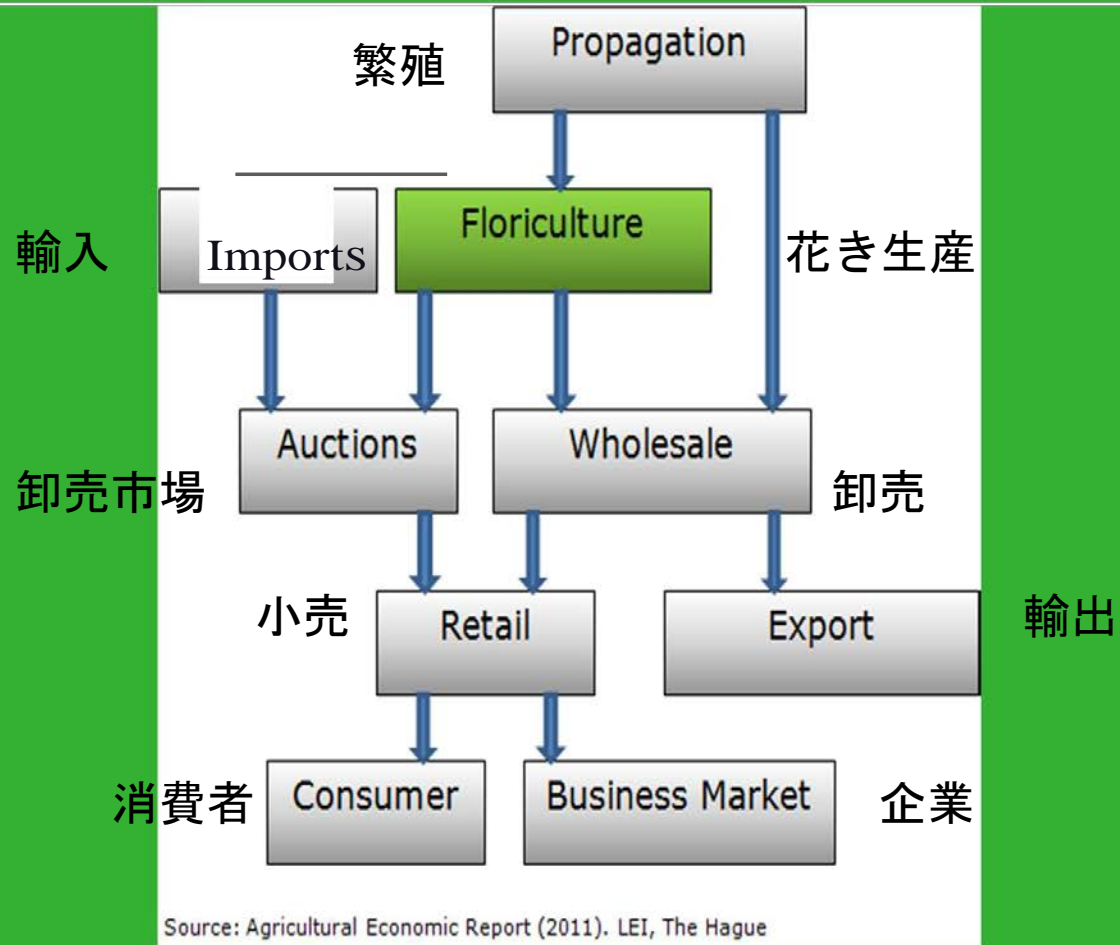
繁殖 Propagation

輸入 Imports

Floriculture

花き生産

卸売市場 Auctions

Wholesale 卸売

小売 Retail

Export 輸出

消費者 Consumer

Business Market 企業

Source: Agricultural Economic Report (2011). LEI, The Hague